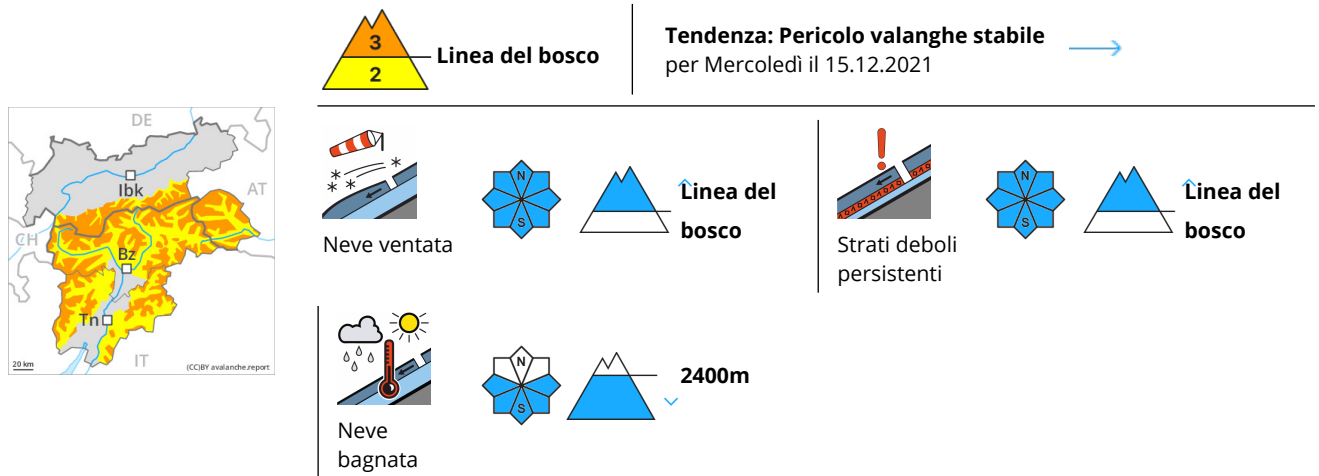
DE
AT
CH
IT
Ibk
Bz
Tn
20 km
(CC)BY avalanche.report

3
2
Linea del bosco

Tendenza: Pericolo valanghe stabile
per Mercoledì il 15.12.2021

N
S
Linea del bosco
Neve ventata

N
S
Linea del bosco
Strati deboli persistenti

N
S
2400m
Neve bagnata